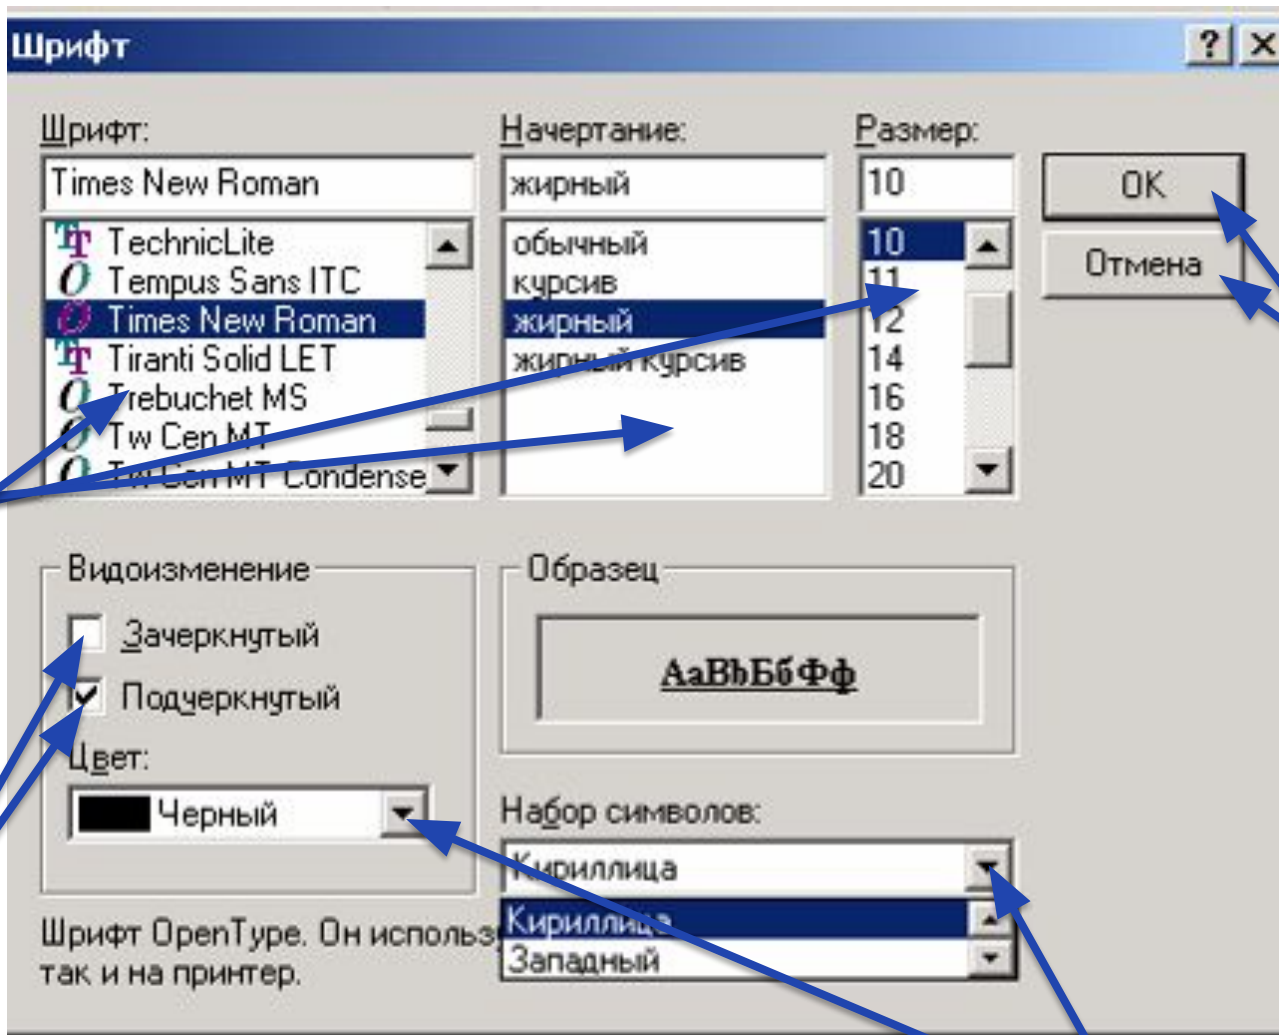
Шрифт

? ×

Шрифт:

Times New Roman

TechnicLite
Tempus Sans ITC
Times New Roman
Tiranti Solid LET
Trebuchet MS
Tw Cen MT
Tw Cen MT Condense

Начертание:

жирный

обычный
курсив
жирный
жирный курсив

Размер:

10

10
11
12
14
16
18
20

OK

Отмена

Видоизменение

Зачеркнутый

Подчеркнутый

Цвет:

Черный

Образец

AaBbБбФф

Набор символов:

Кириллица

Кириллица
Западный

Шрифт OpenType. Он использ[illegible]
так и на принтер.